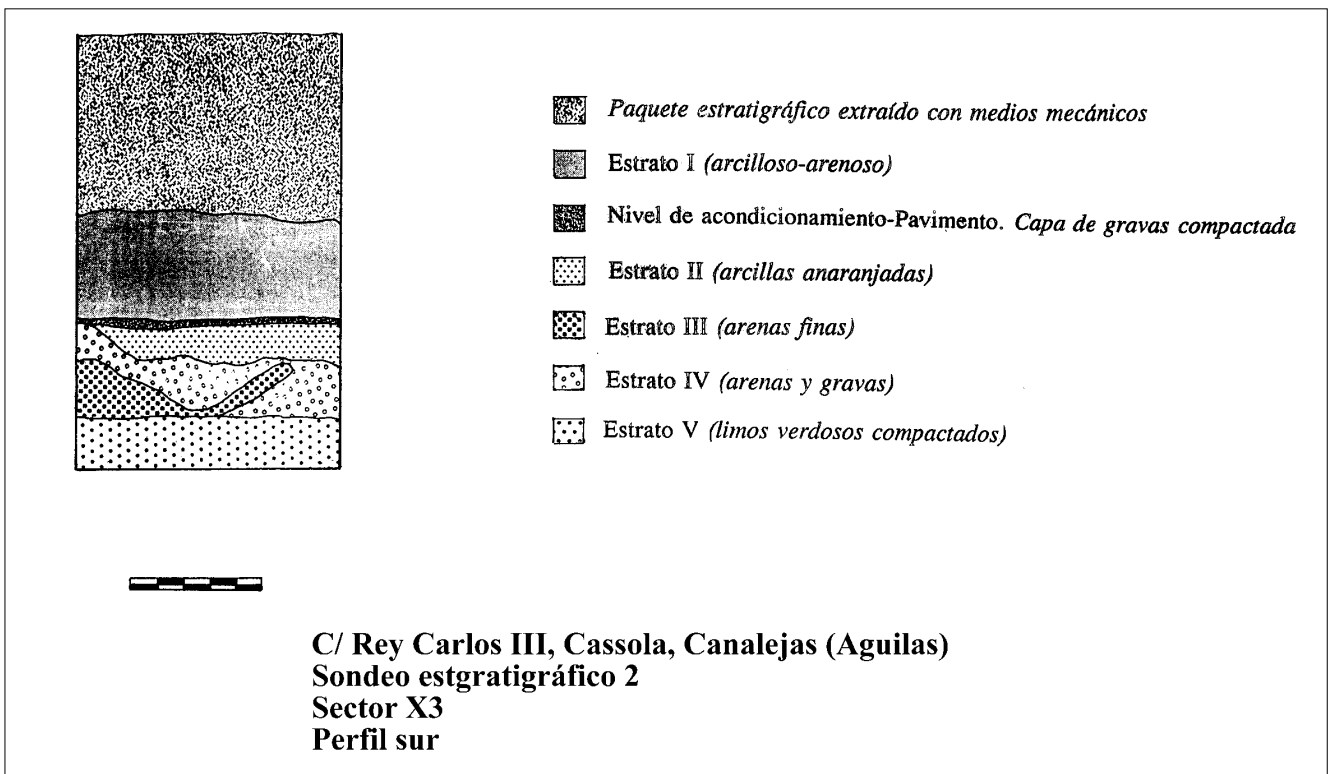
Paquete estratigráfico extraído con medios mecánicos

Estrato I (arcilloso-arenoso)

Nivel de acondicionamiento-Pavimento. Capa de gravas compactada

Estrato II (arcillas anaranjadas)

Estrato III (arenas finas)

Estrato IV (arenas y gravas)

Estrato V (limos verdosos compactados)

C/ Rey Carlos III, Cassola, Canalejas (Aguilas)
Sondeo estgratigráfico 2
Sector X3
Perfil sur